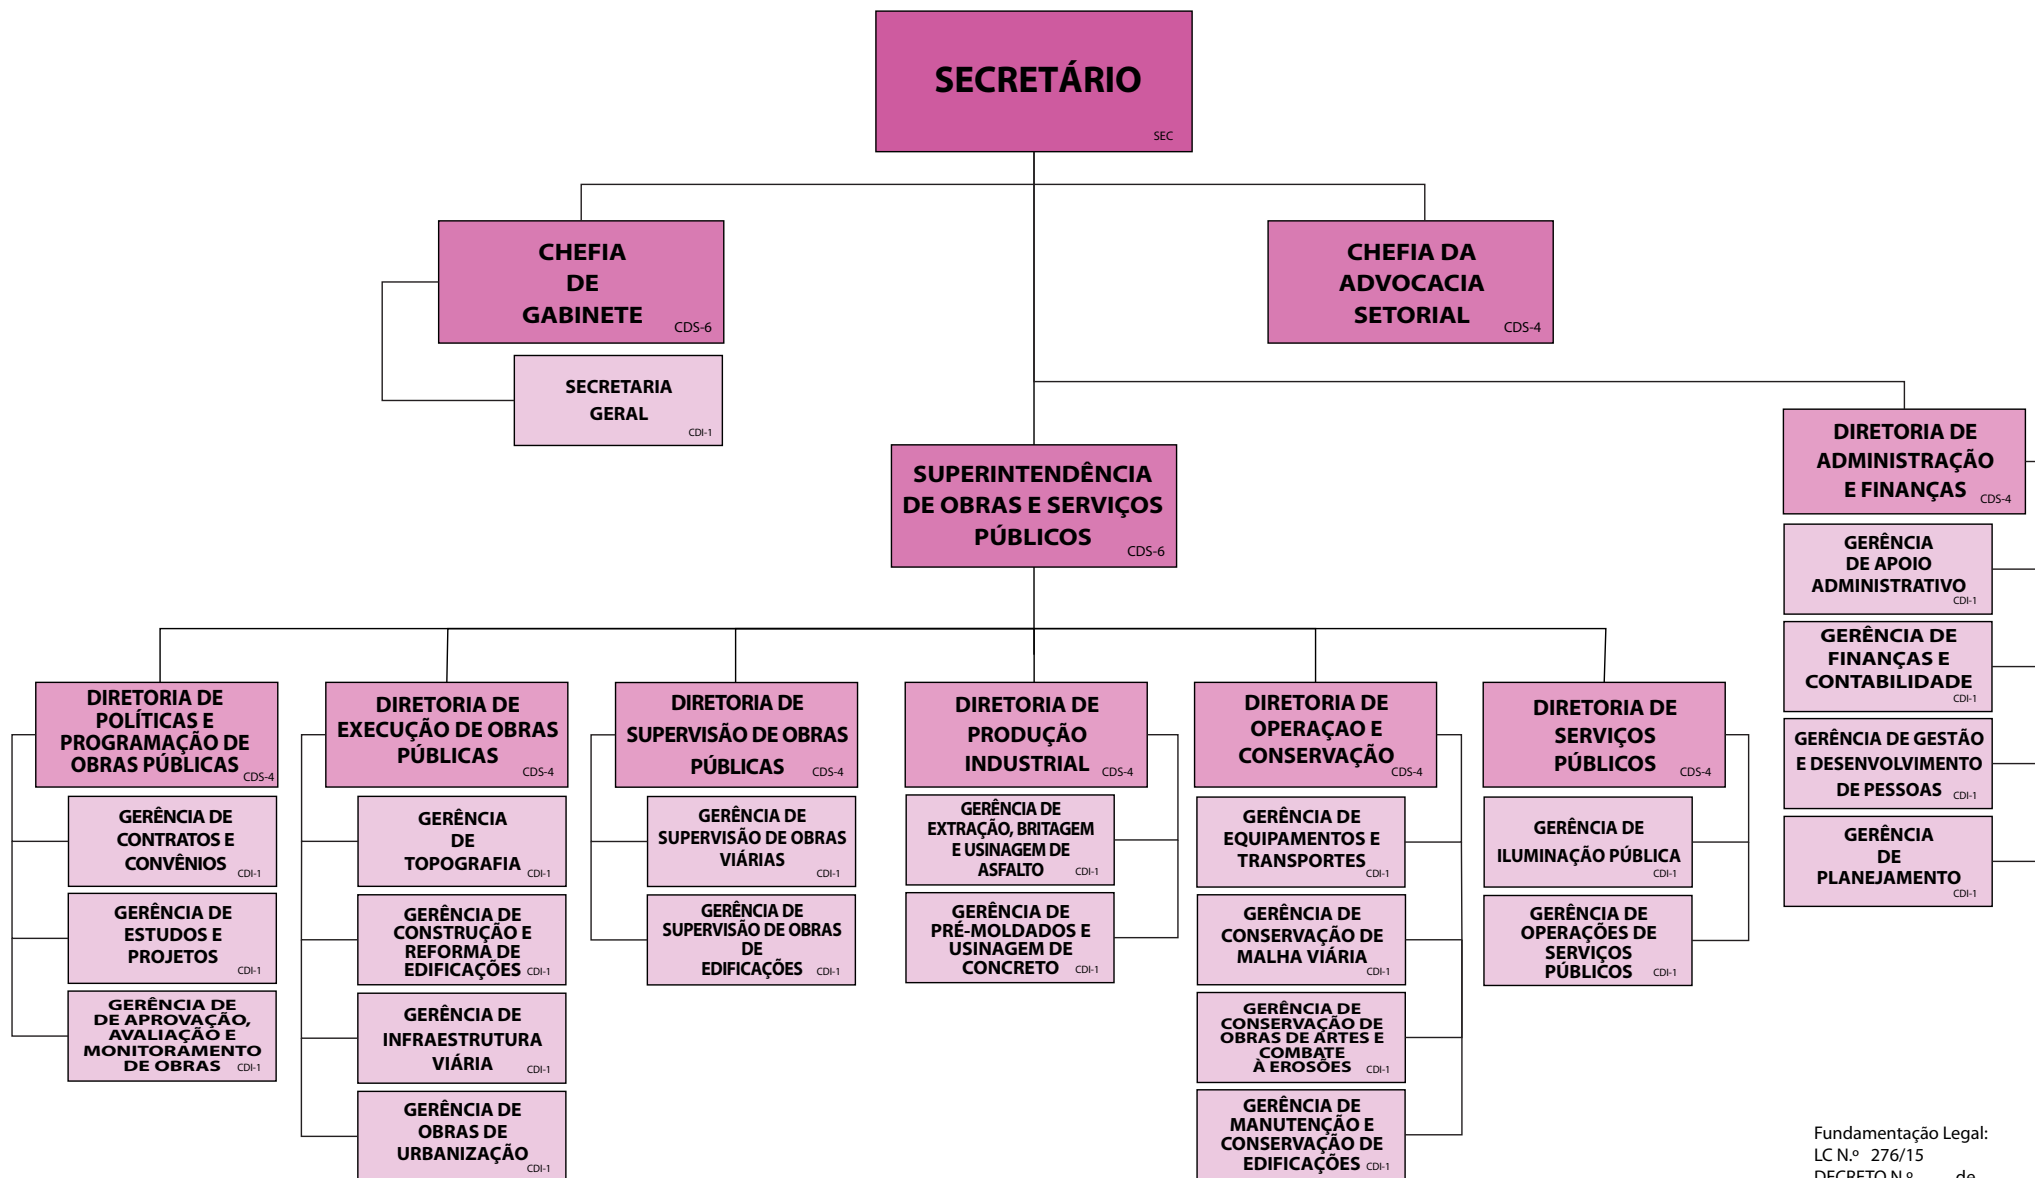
SECRETÁRIO
SEC

CHEFIA DE GABINETE
CDS-6

SECRETARIA GERAL
CDI-1

CHEFIA DA ADVOCACIA SETORIAL
CDS-4

SUPERINTENDÊNCIA DE OBRAS E SERVIÇOS PÚBLICOS
CDS-6

DIRETORIA DE ADMINISTRAÇÃO E FINANÇAS
CDS-4

GERÊNCIA DE APOIO ADMINISTRATIVO
CDI-1

GERÊNCIA DE FINANÇAS E CONTABILIDADE
CDI-1

GERÊNCIA DE GESTÃO E DESENVOLVIMENTO DE PESSOAS
CDI-1

GERÊNCIA DE PLANEJAMENTO
CDI-1

DIRETORIA DE POLÍTICAS E PROGRAMAÇÃO DE OBRAS PÚBLICAS
CDS-4

GERÊNCIA DE CONTRATOS E CONVÊNIOS
CDI-1

GERÊNCIA DE ESTUDOS E PROJETOS
CDI-1

GERÊNCIA DE DE APROVAÇÃO, AVALIAÇÃO E MONITORAMENTO DE OBRAS
CDI-1

DIRETORIA DE EXECUÇÃO DE OBRAS PÚBLICAS
CDS-4

GERÊNCIA DE TOPOGRAFIA
CDI-1

GERÊNCIA DE CONSTRUÇÃO E REFORMA DE EDIFICAÇÕES
CDI-1

GERÊNCIA DE INFRAESTRUTURA VIÁRIA
CDI-1

GERÊNCIA DE OBRAS DE URBANIZAÇÃO
CDI-1

DIRETORIA DE SUPERVISÃO DE OBRAS PÚBLICAS
CDS-4

GERÊNCIA DE SUPERVISÃO DE OBRAS VIÁRIAS
CDI-1

GERÊNCIA DE SUPERVISÃO DE OBRAS DE EDIFICAÇÕES
CDI-1

DIRETORIA DE PRODUÇÃO INDUSTRIAL
CDS-4

GERÊNCIA DE EXTRAÇÃO, BRITAGEM E USINAGEM DE ASFALTO
CDI-1

GERÊNCIA DE PRÉ-MOLDADOS E USINAGEM DE CONCRETO
CDI-1

DIRETORIA DE OPERAÇAO E CONSERVAÇÃO
CDS-4

GERÊNCIA DE EQUIPAMENTOS E TRANSPORTES
CDI-1

GERÊNCIA DE CONSERVAÇÃO DE MALHA VIÁRIA
CDI-1

GERÊNCIA DE CONSERVAÇÃO DE OBRAS DE ARTES E COMBATE À EROSÕES
CDI-1

GERÊNCIA DE MANUTENÇÃO E CONSERVAÇÃO DE EDIFICAÇÕES
CDI-1

DIRETORIA DE SERVIÇOS PÚBLICOS
CDS-4

GERÊNCIA DE ILUMINAÇÃO PÚBLICA
CDI-1

GERÊNCIA DE OPERAÇÕES DE SERVIÇOS PÚBLICOS
CDI-1

Fundamentação Legal:
LC N.º 276/15
DECRETO N.º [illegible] de